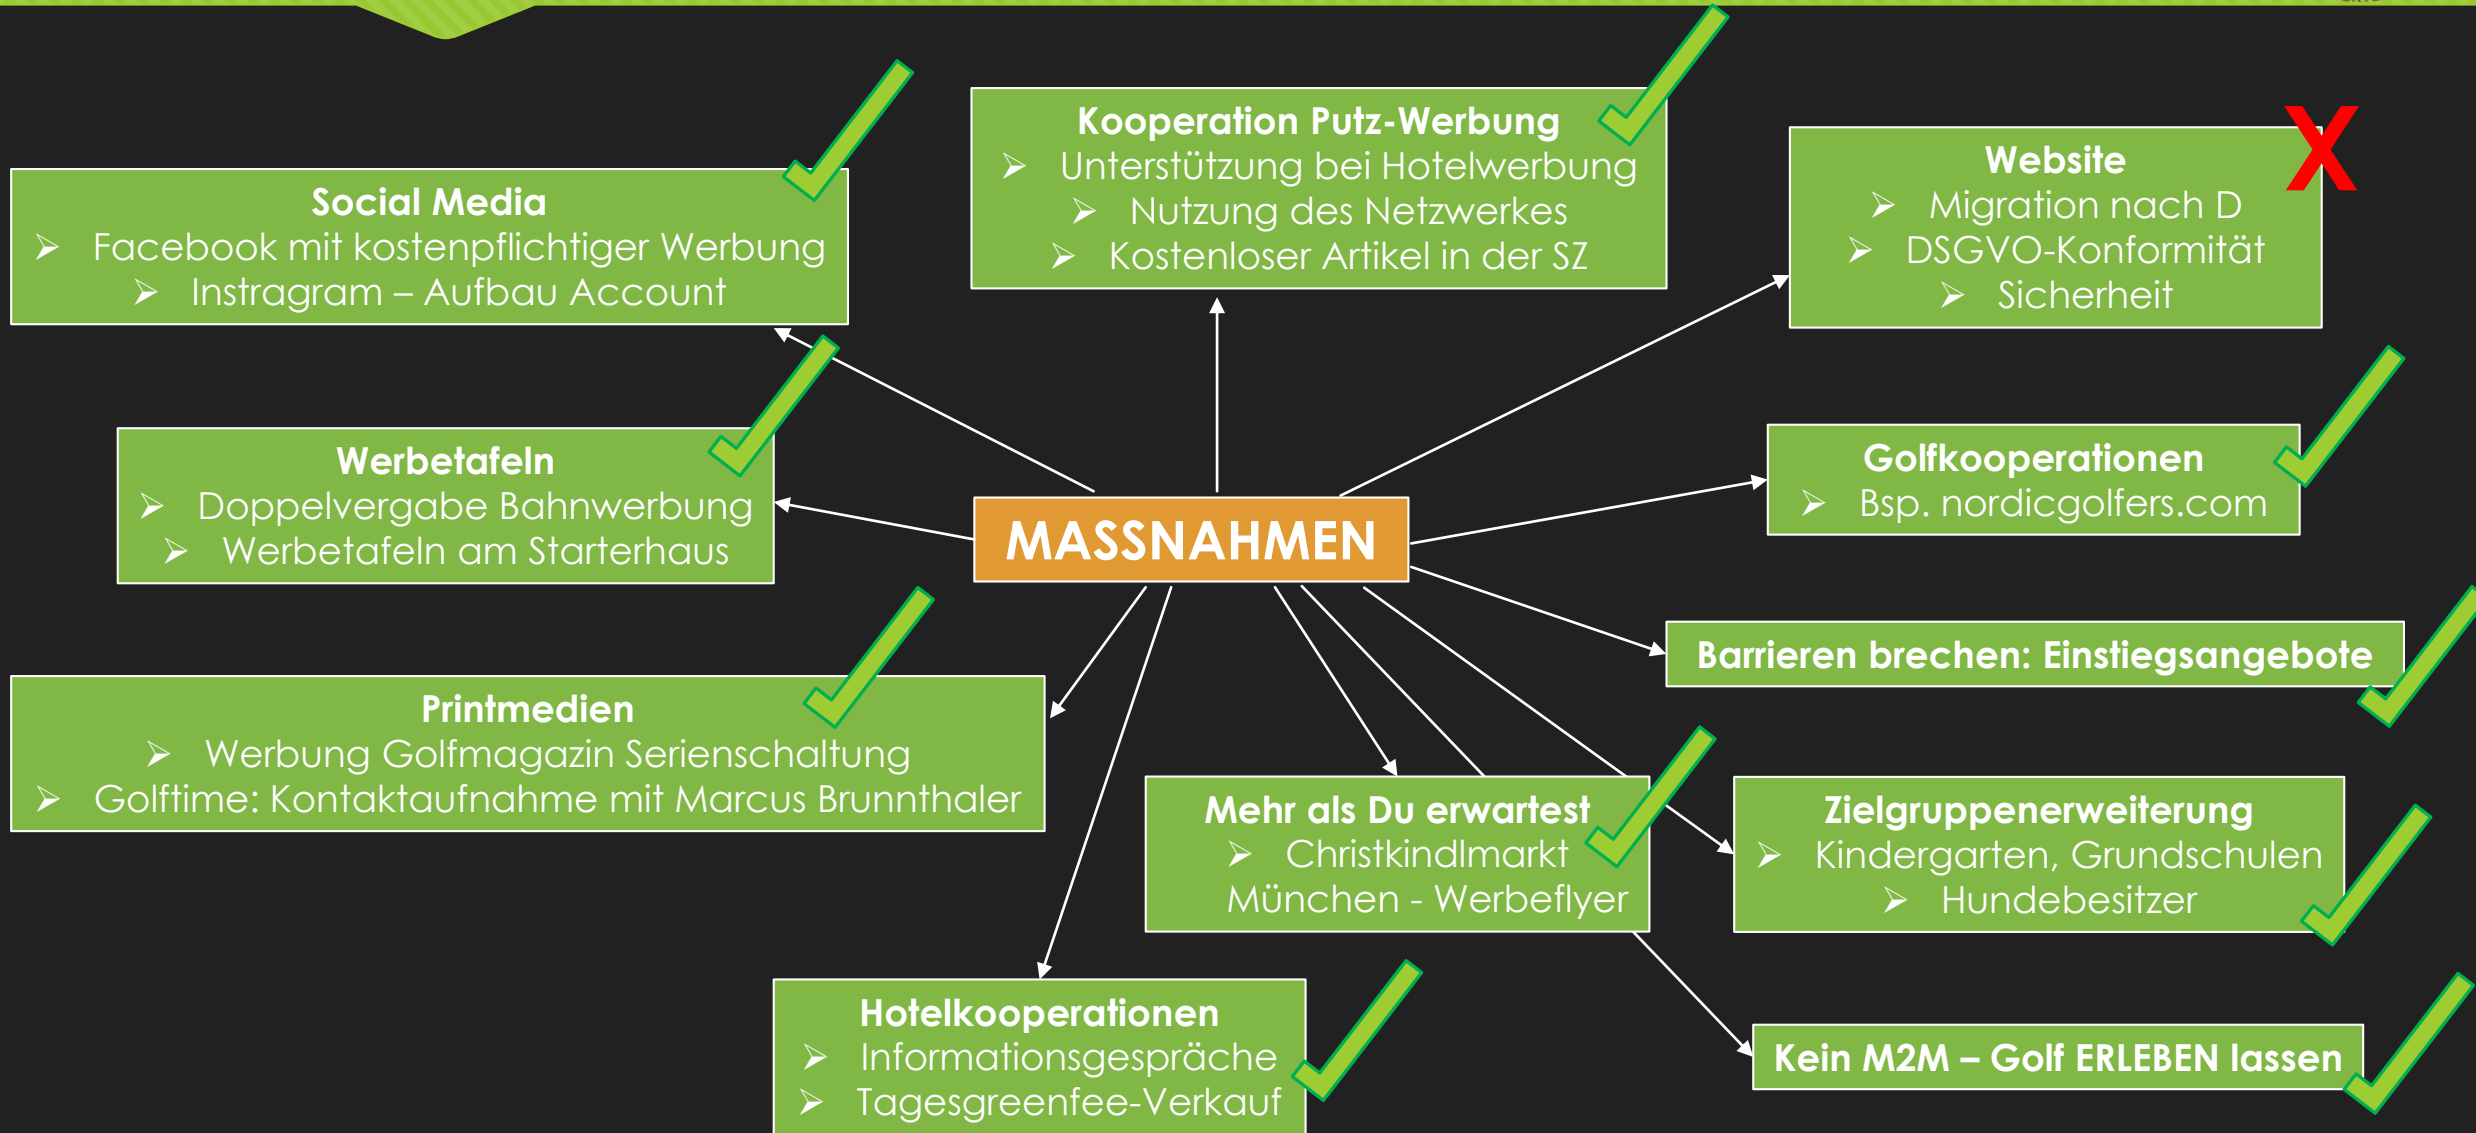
MASSNAHMEN

Social Media
➢ Facebook mit kostenpflichtiger Werbung
➢ Instragram – Aufbau Account

Kooperation Putz-Werbung
➢ Unterstützung bei Hotelwerbung
➢ Nutzung des Netzwerkes
➢ Kostenloser Artikel in der SZ

Website
➢ Migration nach D
➢ DSGVO-Konformität
➢ Sicherheit

X

Werbetafeln
➢ Doppelvergabe Bahnwerbung
➢ Werbetafeln am Starterhaus

Golfkooperationen
➢ Bsp. nordicgolfers.com

Barrieren brechen: Einstiegsangebote

Printmedien
➢ Werbung Golfmagazin Serienschaltung
➢ Golftime: Kontaktaufnahme mit Marcus Brunnthaler

Mehr als Du erwartest
➢ Christkindlmarkt München - Werbeflyer

Zielgruppenerweiterung
➢ Kindergarten, Grundschulen
➢ Hundebesitzer

Hotelkooperationen
➢ Informationsgespräche
➢ Tagesgreenfee-Verkauf

Kein M2M – Golf ERLEBEN lassen